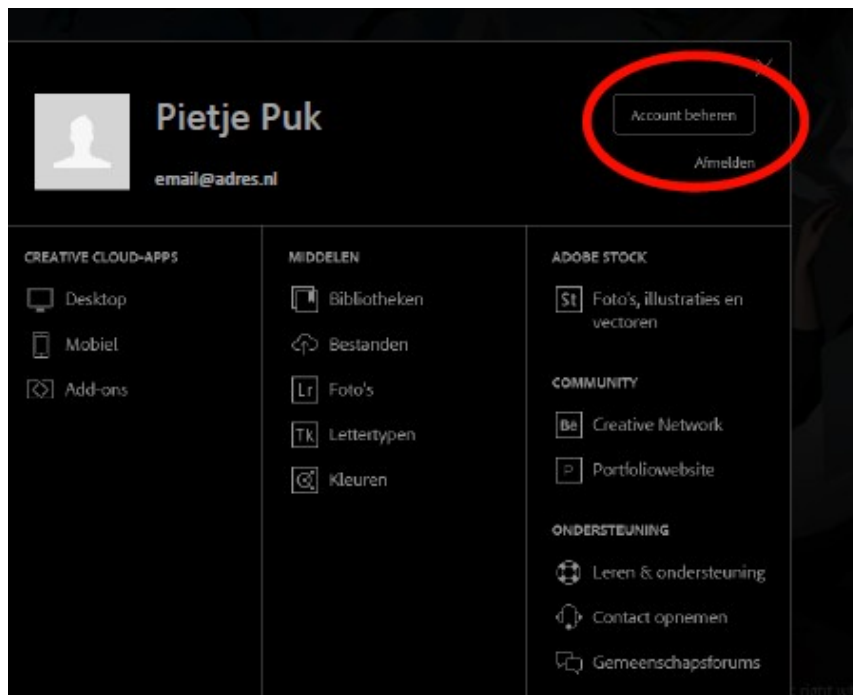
Pietje Puk

email@adres.nl

Account beheren

Afmelden

CREATIVE CLOUD-APPS

Desktop

Mobiel

Add-ons

MIDDELEN

Bibliotheken

Bestanden

Lr Foto's

Tk Lettertypen

Kleuren

ADOBE STOCK

St Foto's, illustraties en vectoren

COMMUNITY

Bē Creative Network

P Portfoliowebsite

ONDERSTEUNING

Leren & ondersteuning

Contact opnemen

Gemeenschapsforums